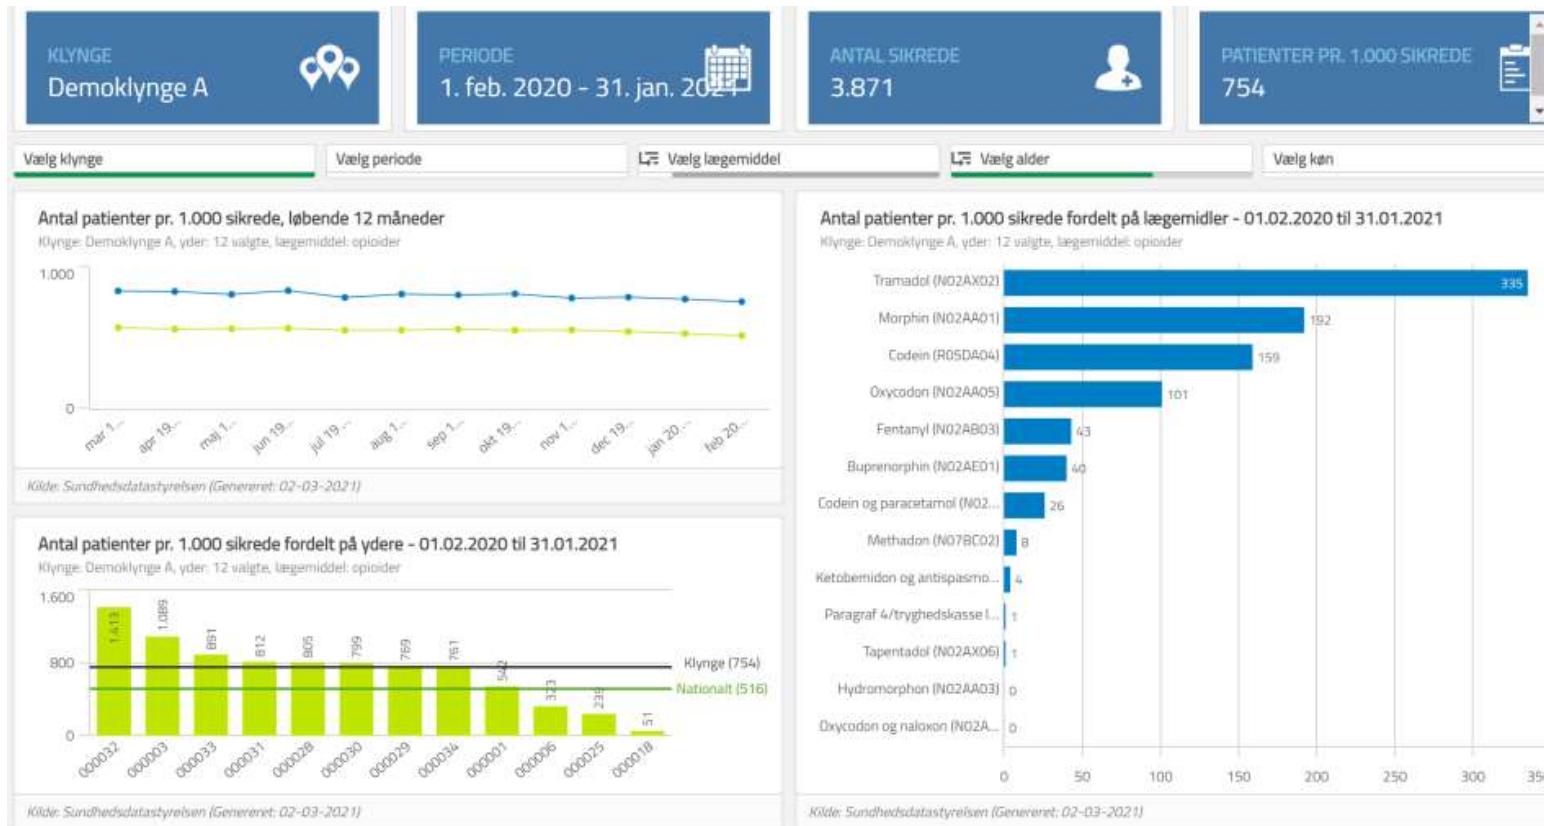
KLYNGE
Demoklynge A

PERIODE
1. feb. 2020 - 31. jan. 2021

ANTAL SIKREDE
3.871

PATIENTER PR. 1.000 SIKREDE
754

Vælg klynge
Vælg periode
Vælg lægemiddel
Vælg alder
Vælg køn

Antal patienter pr. 1.000 sikrede, løbende 12 måneder
Klynge: Demoklynge A, yder: 12 valgte, lægemiddel: opioider

1.000
0
mar 1... apr 19... maj 1... jun 19... jul 19... aug 1... sep 1... okt 19... nov 1... dec 19... jan 20... feb 20...

Kilde: Sundhedsdatastyrelsen (Genereret: 02-03-2021)

Antal patienter pr. 1.000 sikrede fordelt på ydere - 01.02.2020 til 31.01.2021
Klynge: Demoklynge A, yder: 12 valgte, lægemiddel: opioider

1.600
800
0
1.413 1.089 891 812 805 799 769 761 542 323 239 51
000032 000003 000033 000031 000028 000030 000029 000034 000001 000006 000025 000018
Klynge (754)
Nationalt (516)

Kilde: Sundhedsdatastyrelsen (Genereret: 02-03-2021)

Antal patienter pr. 1.000 sikrede fordelt på lægemidler - 01.02.2020 til 31.01.2021
Klynge: Demoklynge A, yder: 12 valgte, lægemiddel: opioider

Tramadol (N02AX02) 335
Morphin (N02AA01) 192
Codein (R05DA04) 159
Oxycodon (N02AA05) 101
Fentanyl (N02AB03) 43
Buprenorphin (N02AE01) 40
Codein og paracetamol (N02... 26
Methadon (N07BC02) 8
Ketobemidon og antispasmo... 4
Paragraf 4/tryghedskasse l... 1
Tapentadol (N02AX06) 1
Hydromorphon (N02AA03) 0
Oxycodon og naloxon (N02A... 0

0 50 100 150 200 250 300 35

Kilde: Sundhedsdatastyrelsen (Genereret: 02-03-2021)